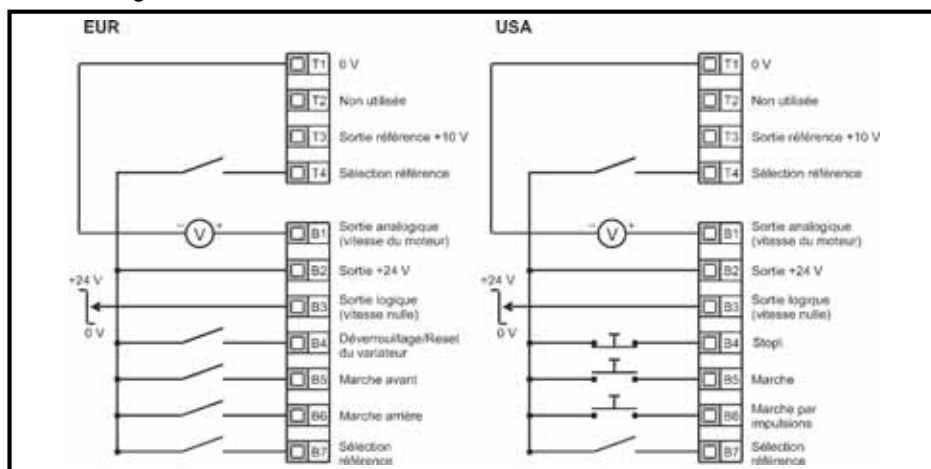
EUR

T1 0 V

T2 Non utilisée

T3 Sortie référence +10 V

T4 Sélection référence

V

B1 Sortie analogique (vitesse du moteur)

B2 Sortie +24 V

+24 V

0 V

B3 Sortie logique (vitesse nulle)

B4 Déverrouillage/Reset du variateur

B5 Marche avant

B6 Marche arrière

B7 Sélection référence

USA

T1 0 V

T2 Non utilisée

T3 Sortie référence +10 V

T4 Sélection référence

V

B1 Sortie analogique (vitesse du moteur)

B2 Sortie +24 V

+24 V

0 V

B3 Sortie logique (vitesse nulle)

B4 Stop\

B5 Marche

B6 Marche par impulsions

B7 Sélection référence